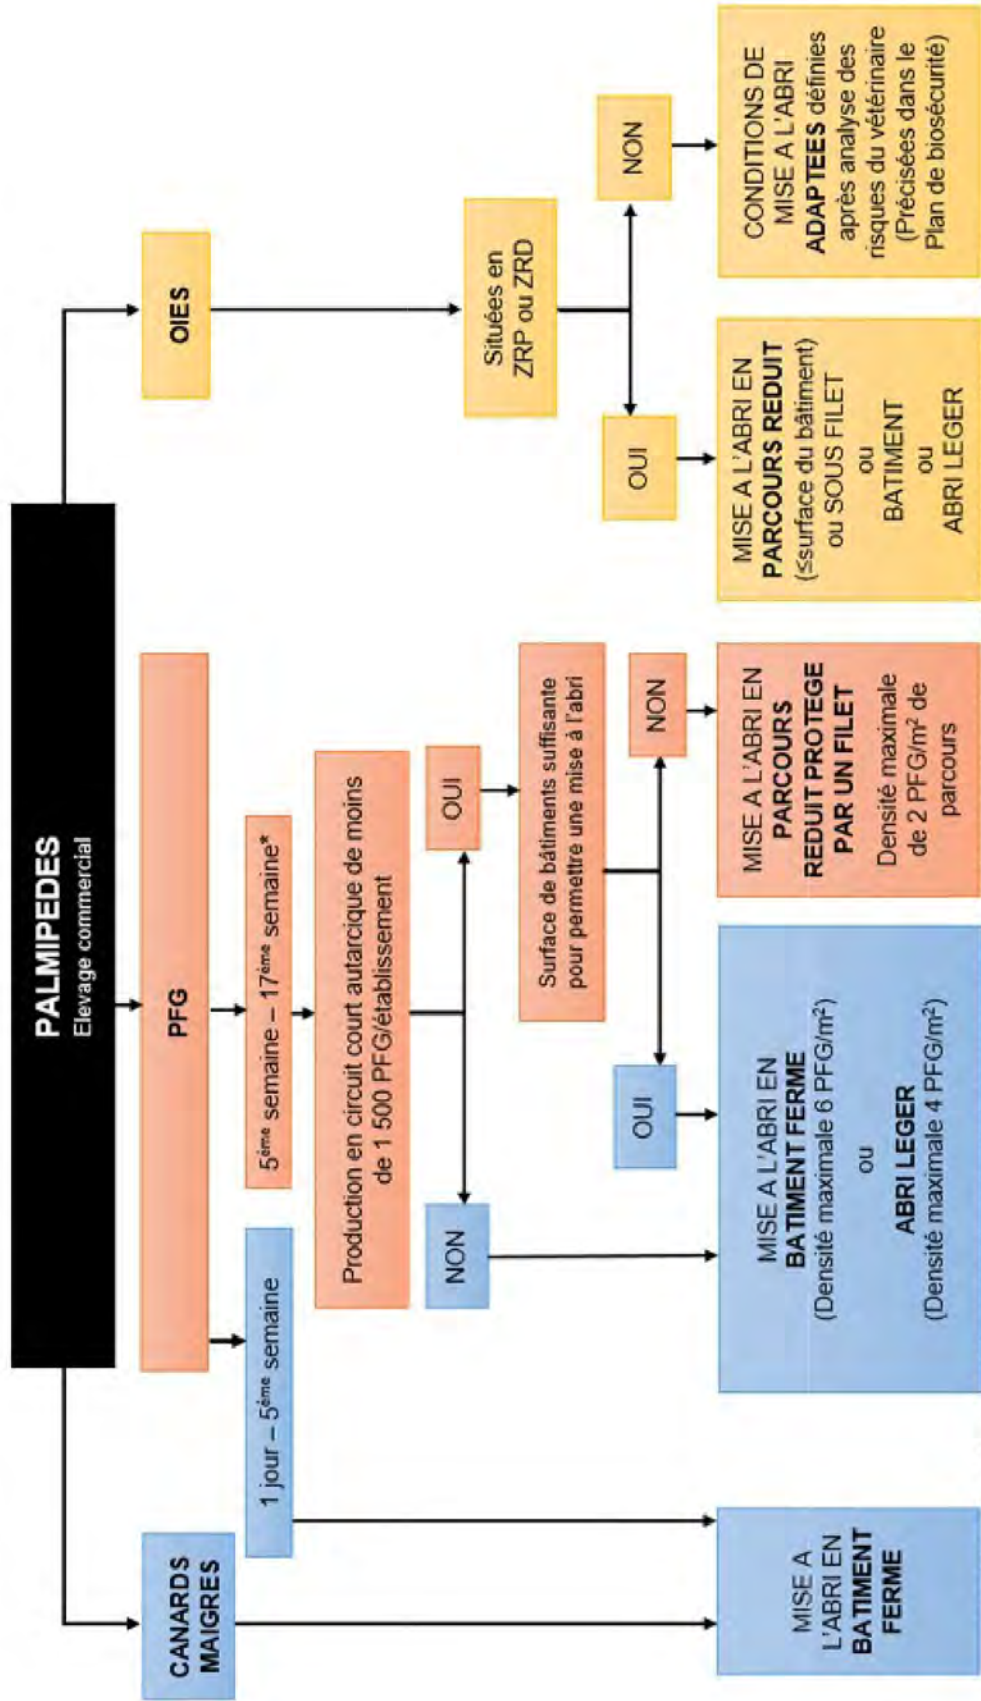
PALMIPEDES
Elevage commercial

CANARDS MAIGRES

PFG

OIES

1 jour – 5$^{ème}$ semaine

5$^{ème}$ semaine – 17$^{ème}$ semaine*

Production en circuit court autarcique de moins de 1 500 PFG/établissement

NON

OUI

Surface de bâtiments suffisante pour permettre une mise à l'abri

OUI

NON

Situées en ZRP ou ZRD

OUI

NON

MISE A L'ABRI EN BATIMENT FERME

MISE A L'ABRI EN BATIMENT FERME (Densité maximale 6 PFG/m$^2$) ou ABRI LEGER (Densité maximale 4 PFG/m$^2$)

MISE A L'ABRI EN PARCOURS REDUIT PROTEGE PAR UN FILET
Densité maximale de 2 PFG/m$^2$ de parcours

MISE A L'ABRI EN PARCOURS REDUIT (≤surface du bâtiment) ou SOUS FILET ou BATIMENT ou ABRI LEGER

CONDITIONS DE MISE A L'ABRI ADAPTEES définies après analyse des risques du vétérinaire (Précisées dans le Plan de biosécurité)